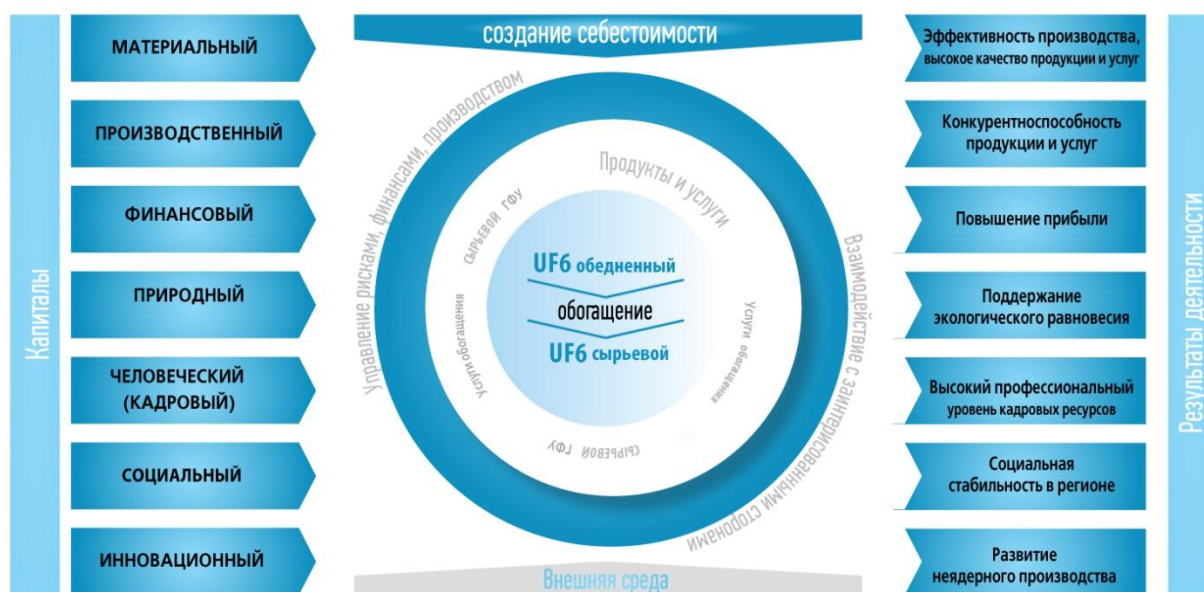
Капиталы

МАТЕРИАЛЬНЫЙ

ПРОИЗВОДСТВЕННЫЙ

ФИНАНСОВЫЙ

ПРИРОДНЫЙ

ЧЕЛОВЕЧЕСКИЙ (КАДРОВЫЙ)

СОЦИАЛЬНЫЙ

ИННОВАЦИОННЫЙ

создание себестоимости

Управление рисками, финансами, производством

Продукты и услуги

Взаимодействие с заинтересованными сторонами

сырьевой ГФУ

Услуги обогащения

UF6 обедненный

обогащение

UF6 сырьевой

Услуги обогащения

сырьевой ГФУ

Внешняя среда

Эффективность производства, высокое качество продукции и услуг

Конкурентноспособность продукции и услуг

Повышение прибыли

Поддержание экологического равновесия

Высокий профессиональный уровень кадровых ресурсов

Социальная стабильность в регионе

Развитие неядерного производства

Результаты деятельности